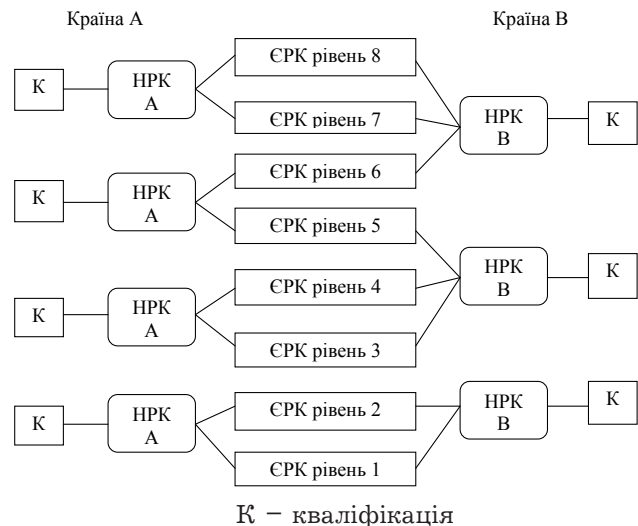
Країна А

Країна В

К

НРК А

ЄРК рівень 8

ЄРК рівень 7

НРК В

К

К

НРК А

ЄРК рівень 6

ЄРК рівень 5

НРК В

К

К

НРК А

ЄРК рівень 4

ЄРК рівень 3

К

НРК А

ЄРК рівень 2

ЄРК рівень 1

НРК В

К

К – кваліфікація